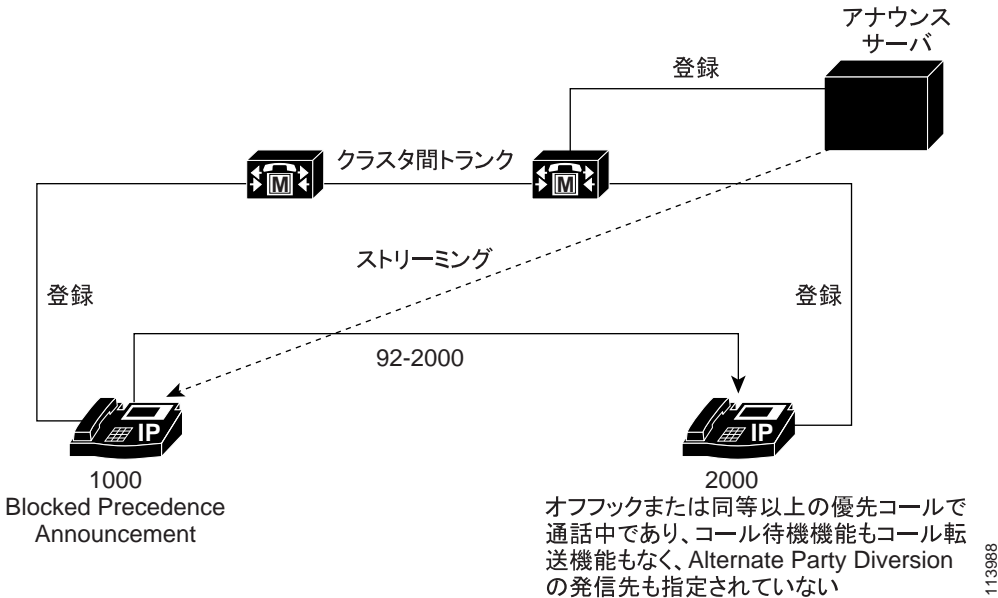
アナウンス
サーバ

登録

クラスタ間トランク

M

M

ストリーミング

登録

登録

92-2000

IP

IP

1000
Blocked Precedence
Announcement

2000
オフフックまたは同等以上の優先コールで通話中であり、コール待機機能もコール転送機能もなく、Alternate Party Diversion の発信先も指定されていない

113988